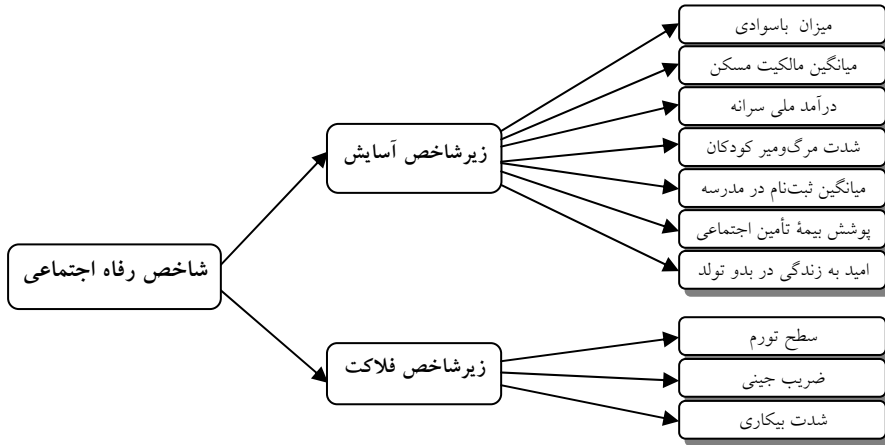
شاخص رفاه اجتماعی

زیرشاخص آسایش

میزان باسوادی

میانگین مالکیت مسکن

درآمد ملی سرانه

شدت مرگ‌ومیر کودکان

میانگین ثبت‌نام در مدرسه

پوشش بیمهٔ تأمین اجتماعی

امید به زندگی در بدو تولد

زیرشاخص فلاکت

سطح تورم

ضریب جینی

شدت بیکاری